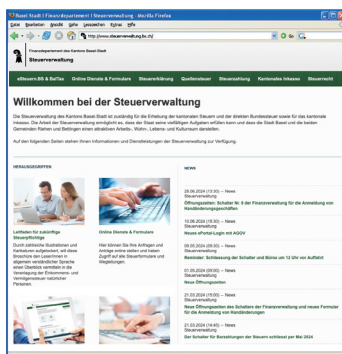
Kanton Basel-Stadt | Finanzdepartement | Steuerverwaltung - Mozilla Firefox

Datei Bearbeiten Ansicht Gehe Lesezeichen Extras Hilfe

http://www.steuerverwaltung.bs.ch/

Finanzdepartement des Kantons Basel-Stadt
Steuerverwaltung

eSteuern.BS & BalTax | Online Dienste & Formulare | Steuererklärung | Quellensteuer | Steuerzahlung | Kantonales Inkasso | Steuerrecht

Willkommen bei der Steuerverwaltung

Die Steuerverwaltung des Kantons Basel-Stadt ist zuständig für die Erhebung der kantonalen Steuern und der direkten Bundessteuer sowie für das kantonale Inkasso. Die Arbeit der Steuerverwaltung ermöglicht es, dass der Staat seine vielfältigen Aufgaben erfüllen kann und dass die Stadt Basel und die beiden Gemeinden Riehen und Bettingen einen attraktiven Arbeits-, Wohn-, Lebens- und Kulturraum darstellen.

Auf den folgenden Seiten stehen Ihnen Informationen und Dienstleistungen der Steuerverwaltung zur Verfügung.

HERAUSGEGRIFFEN

Leitfaden für zukünftige Steuerpflichtige
Durch zahlreiche Illustrationen und Karikaturen aufgelockert, will diese Broschüre den Leserinnen in allgemein verständlicher Sprache einen Überblick vermitteln in die Veranlagung der Einkommens- und Vermögenssteuer natürlicher Personen.

Online Dienste & Formulare
Hier können Sie Ihre Anfragen und Anträge online stellen und haben Zugriff auf alle Steuerformulare und Wegleitungen.

NEWS

26.06.2024 (13:30) — News
Steuerverwaltung
Öffnungszeiten: Schalter Nr. 8 der Finanzverwaltung für die Anmeldung von Handänderungsgeschäften

10.06.2024 (18:30) — News
Steuerverwaltung
Neues ePortal-Login mit AGOV

09.05.2024 (08:30) — News
Steuerverwaltung
Reminder: Schliessung der Schalter und Büros um 12 Uhr vor Auffahrt

01.05.2024 (09:00) — News
Steuerverwaltung
Neue Öffnungszeiten

21.03.2024 (15:00) — News
Steuerverwaltung
Neue Öffnungszeiten des Schalters der Finanzverwaltung und neues Formular für die Anmeldung von Handänderungen

21.03.2024 (14:45) — News
Steuerverwaltung
Der Schalter für Bezahlungen der Steuern schliesst per Mai 2024